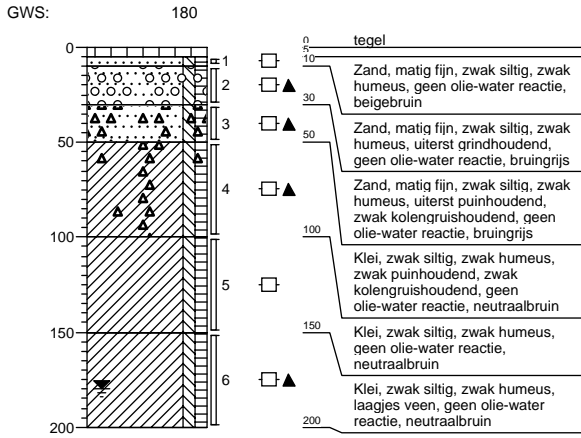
GWS: 180

0
50
100
150
200

1
2
3
4
5
6

0
5
10
30
50
100
150
200

tegel

Zand, matig fijn, zwak siltig, zwak humeus, geen olie-water reactie, beigebruin

Zand, matig fijn, zwak siltig, zwak humeus, uiterst grindhoudend, geen olie-water reactie, bruingrijs

Zand, matig fijn, zwak siltig, zwak humeus, uiterst puinhoudend, zwak kolengruishoudend, geen olie-water reactie, bruingrijs

Klei, zwak siltig, zwak humeus, zwak puinhoudend, zwak kolengruishoudend, geen olie-water reactie, neutraalbruin

Klei, zwak siltig, zwak humeus, geen olie-water reactie, neutraalbruin

Klei, zwak siltig, zwak humeus, laagjes veen, geen olie-water reactie, neutraalbruin